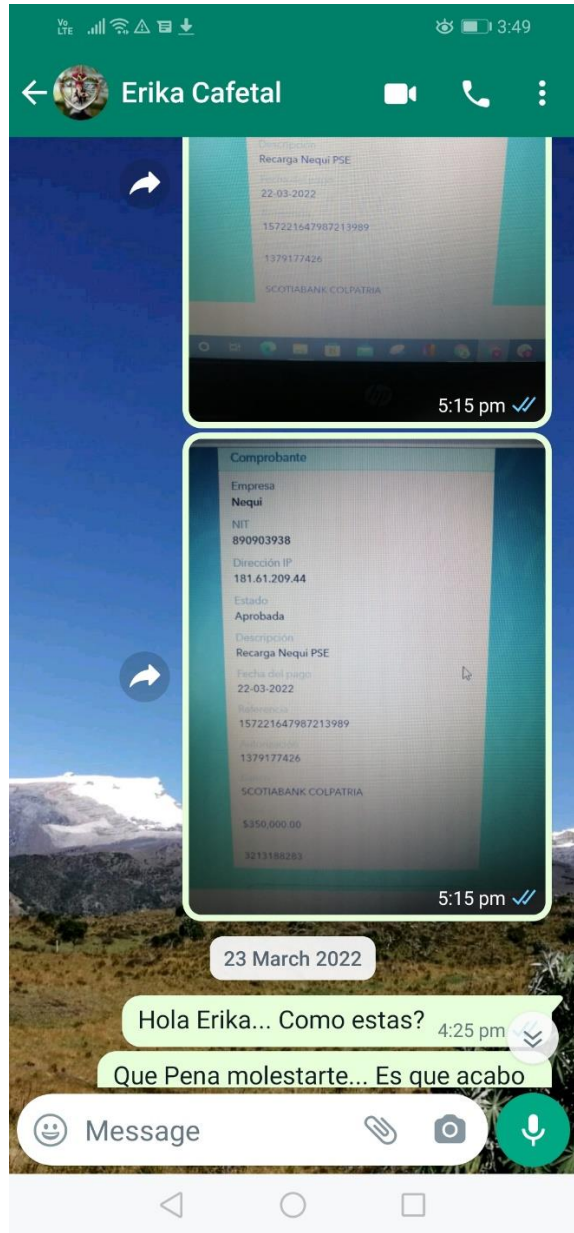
Vo LTE 3:49

Erika Cafetal

Descripción
Recarga Nequi PSE
Fecha del pago
22-03-2022
157221647987213989
1379177426
SCOTIABANK COLPATRIA

5:15 pm

Comprobante
Empresa
Nequi
NIT
890903938
Dirección IP
181.61.209.44
Estado
Aprobada
Descripción
Recarga Nequi PSE
Fecha del pago
22-03-2022
Referencia
157221647987213989
1379177426
SCOTIABANK COLPATRIA
$350.000,00
3213188283

5:15 pm

23 March 2022

Hola Erika... Como estas? 4:25 pm

Que Pena molestarte... Es que acabo

Message